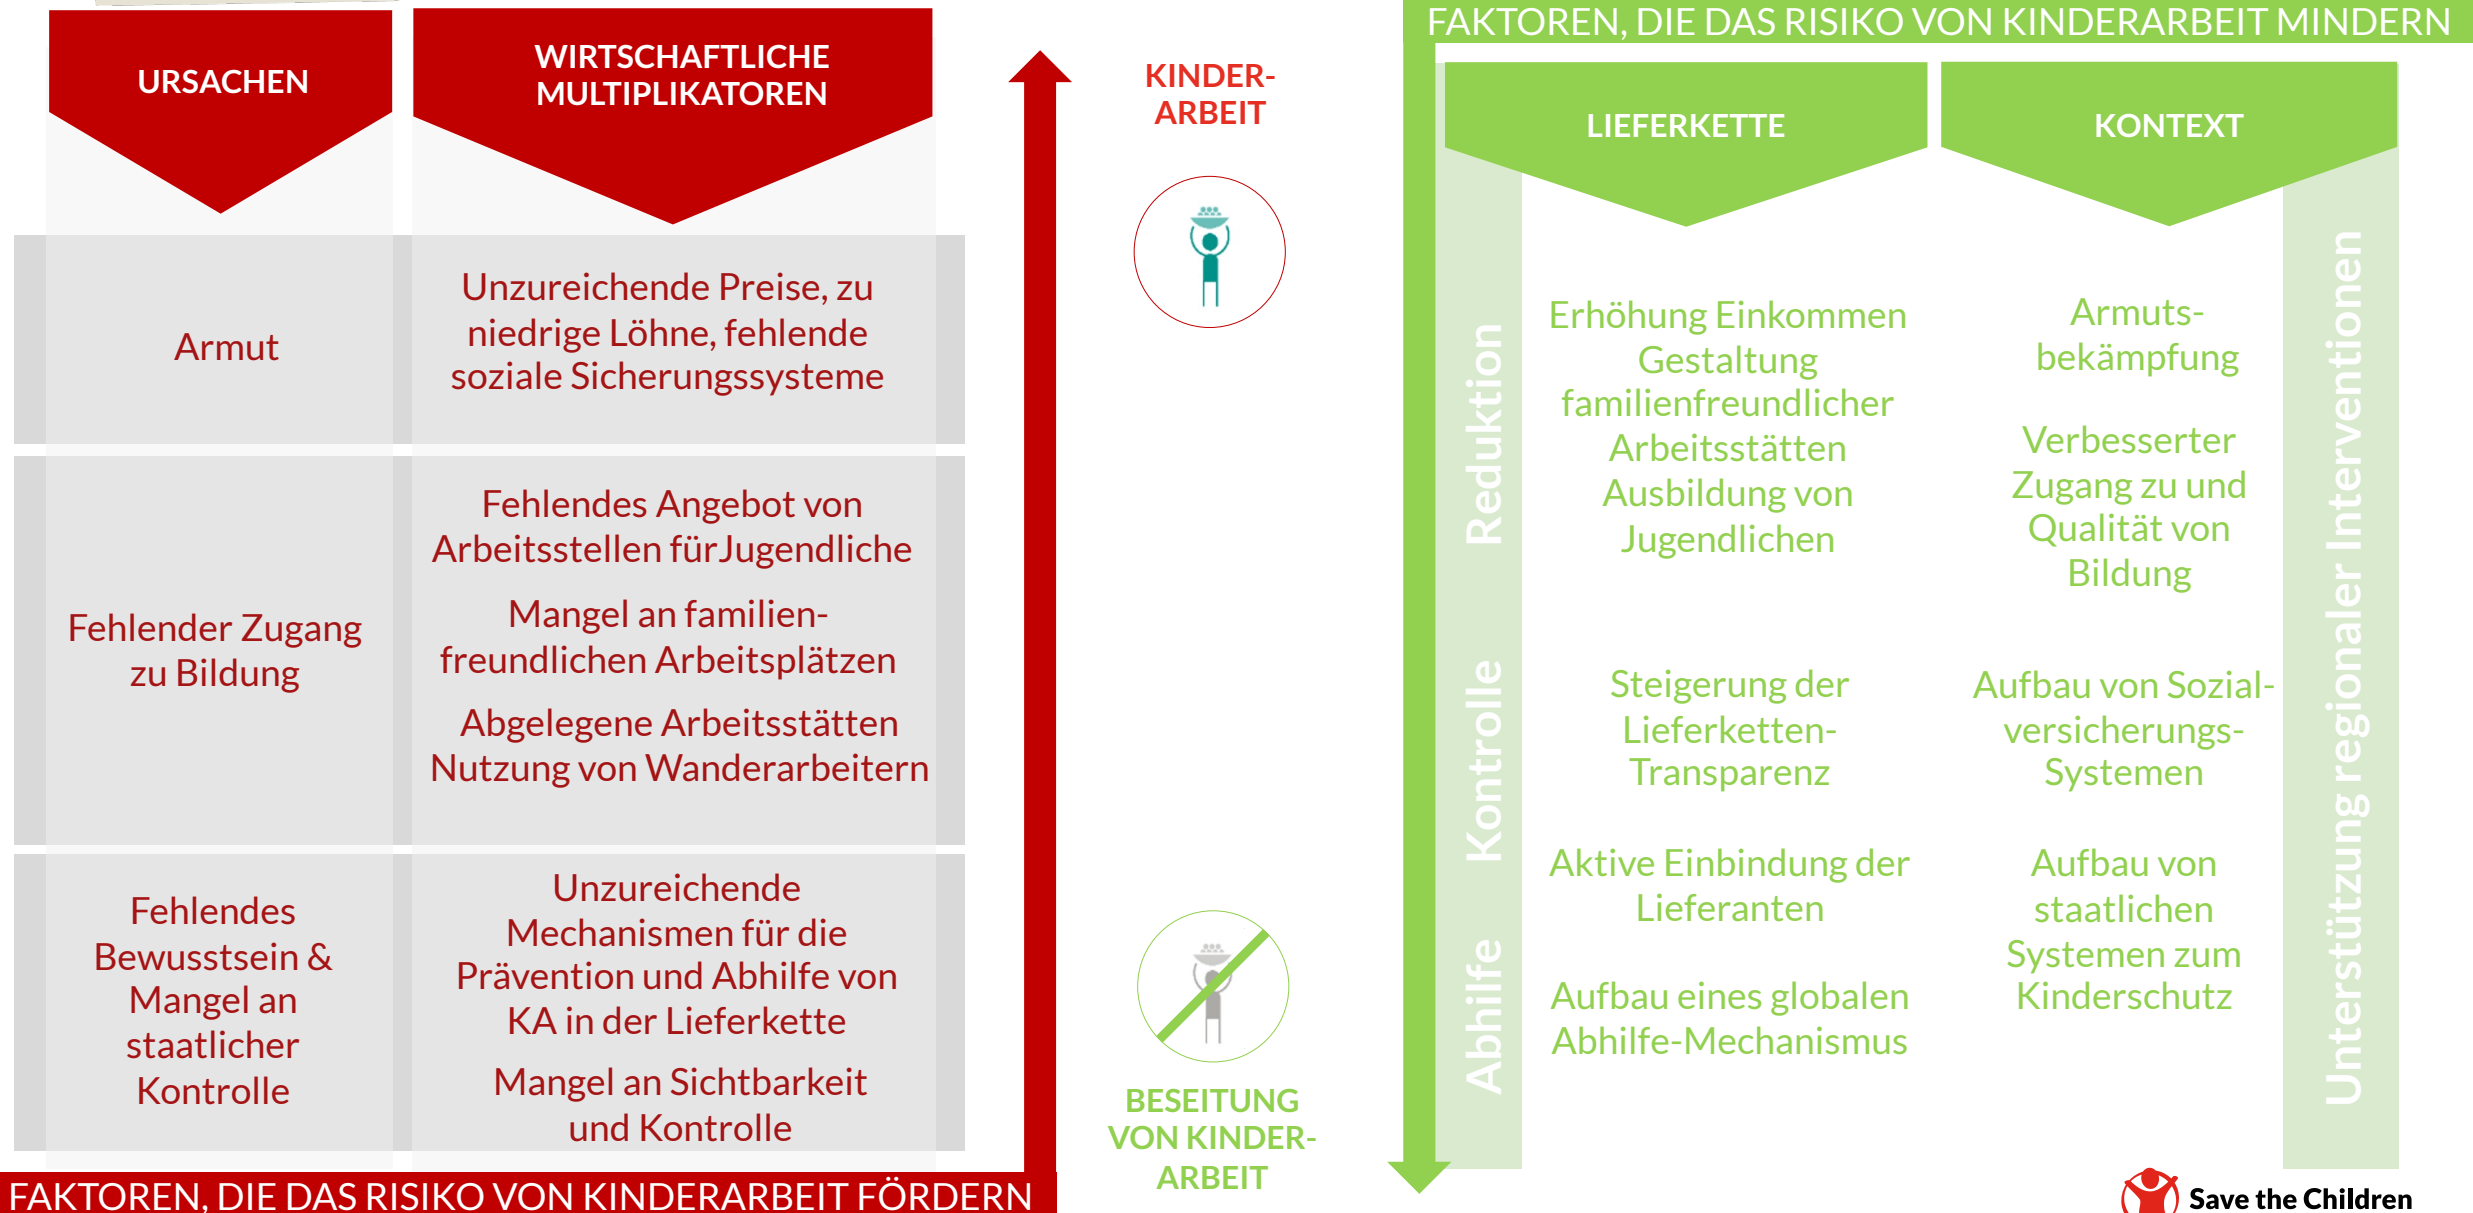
URSACHEN

WIRTSCHAFTLICHE MULTIPLIKATOREN

Armut

Unzureichende Preise, zu niedrige Löhne, fehlende soziale Sicherungssysteme

Fehlender Zugang zu Bildung

Fehlendes Angebot von Arbeitsstellen fürJugendliche

Mangel an familienfreundlichen Arbeitsplätzen

Abgelegene Arbeitsstätten Nutzung von Wanderarbeitern

Fehlendes Bewusstsein & Mangel an staatlicher Kontrolle

Unzureichende Mechanismen für die Prävention und Abhilfe von KA in der Lieferkette

Mangel an Sichtbarkeit und Kontrolle

FAKTOREN, DIE DAS RISIKO VON KINDERARBEIT FÖRDERN

KINDER-ARBEIT

BESEITUNG VON KINDER-ARBEIT

FAKTOREN, DIE DAS RISIKO VON KINDERARBEIT MINDERN

LIEFERKETTE

KONTEXT

Reduktion

Kontrolle

Abhilfe

Erhöhung Einkommen Gestaltung familienfreundlicher Arbeitsstätten Ausbildung von Jugendlichen

Steigerung der Lieferketten-Transparenz

Aktive Einbindung der Lieferanten

Aufbau eines globalen Abhilfe-Mechanismus

Armuts-bekämpfung

Verbesserter Zugang zu und Qualität von Bildung

Aufbau von Sozial-versicherungs-Systemen

Aufbau von staatlichen Systemen zum Kinderschutz

Unterstützung regionaler Intervention

Save the Children